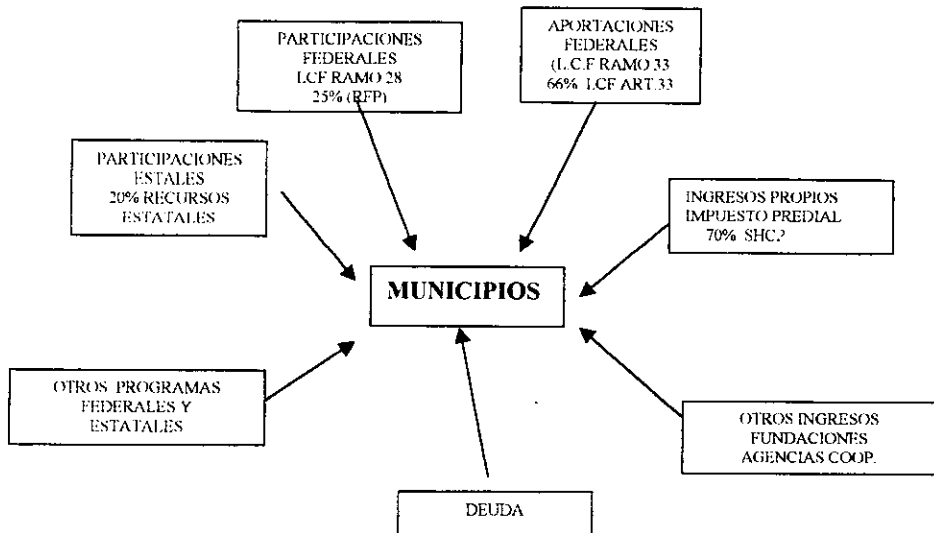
PARTICIPACIONES FEDERALES LCF RAMO 28 25% (RFP)

APORTACIONES FEDERALES (L.C.F RAMO 33 66% LCF ART.33

PARTICIPACIONES ESTALES 20% RECURSOS ESTATALES

INGRESOS PROPIOS IMPUESTO PREDIAL 70% SHC.?

MUNICIPIOS

OTROS PROGRAMAS FEDERALES Y ESTATALES

OTROS INGRESOS FUNDACIONES AGENCIAS COOP.

DEUDA